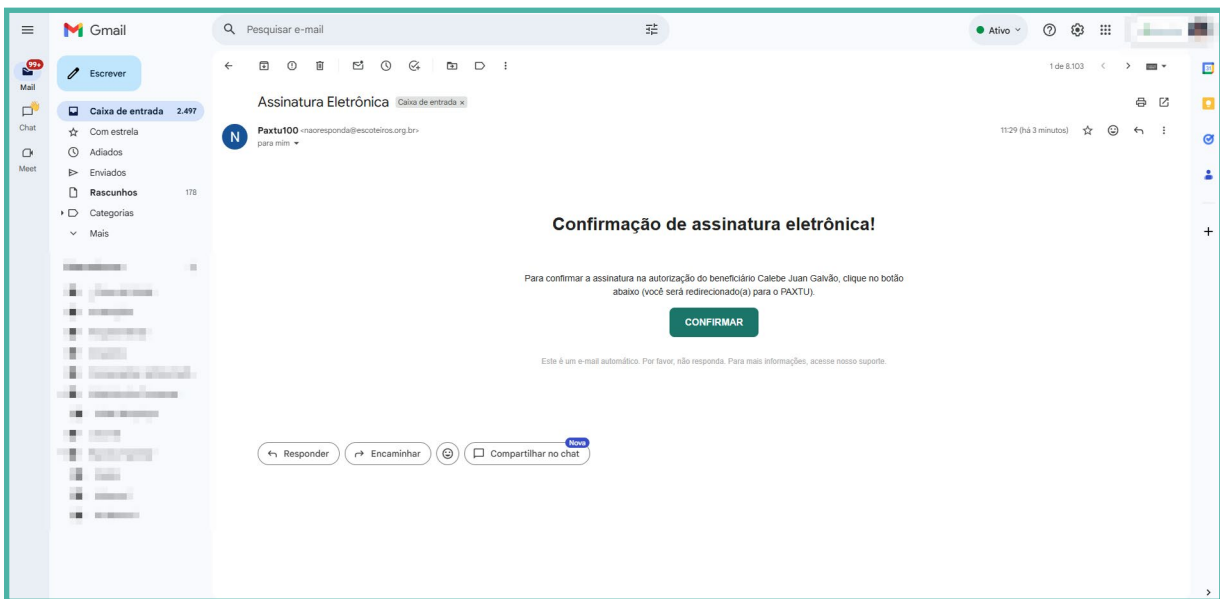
Gmail
Pesquisar e-mail
Ativo
99+
Mail
Chat
Meet
Escrever
Caixa de entrada 2.497
Com estrela
Adiados
Enviados
Rascunhos 178
Categorias
Mais

1 de 8.103

Assinatura Eletrônica Caixa de entrada ×

N
Paxtu100 <naoresponda@escoteiros.org.br>
para mim
11:29 (há 3 minutos)

Confirmação de assinatura eletrônica!

Para confirmar a assinatura na autorização do beneficiário Calebe Juan Galvão, clique no botão abaixo (você será redirecionado(a) para o PAXTU).

CONFIRMAR

Este é um e-mail automático. Por favor, não responda. Para mais informações, acesse nosso suporte.

Responder
Encaminhar
Nova
Compartilhar no chat